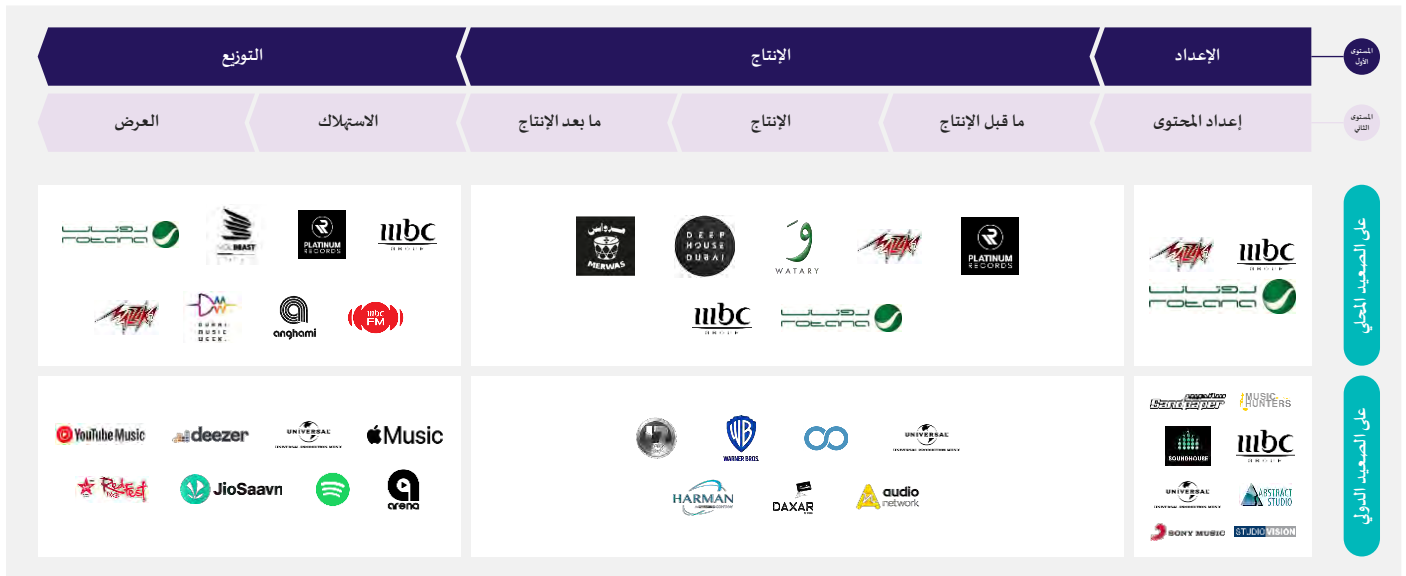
المستوى الأول

الإعداد

الإنتاج

التوزيع

المستوى الثاني

إعداد المحتوى

ما قبل الإنتاج

الإنتاج

ما بعد الإنتاج

الاستهلاك

العرض

على الصعيد المحلي

MAZAJ
mbc GROUP
روتانا rotana

PLATINUM RECORDS
MAZAJ
وَ WATARY
DEEP HOUSE DUBAI
مرواس MERWAS
mbc GROUP
روتانا rotana

mbc GROUP
PLATINUM RECORDS
MDLBEAST
روتانا rotana
MBC FM
anghami
DUBAI MUSIC WEEK
MAZAJ

على الصعيد الدولي

Soundtaper
MUSIC HUNTERS
SOUNDHOUSE
mbc GROUP
UNIVERSAL
ABSTRACT STUDIO
SONY MUSIC
STUDIO VISION

UNIVERSAL
WARNER BROS.
HARMAN
DAXAR
audio network

Music
UNIVERSAL
deezer
YouTube Music
arena
JioSaavn
Redfest